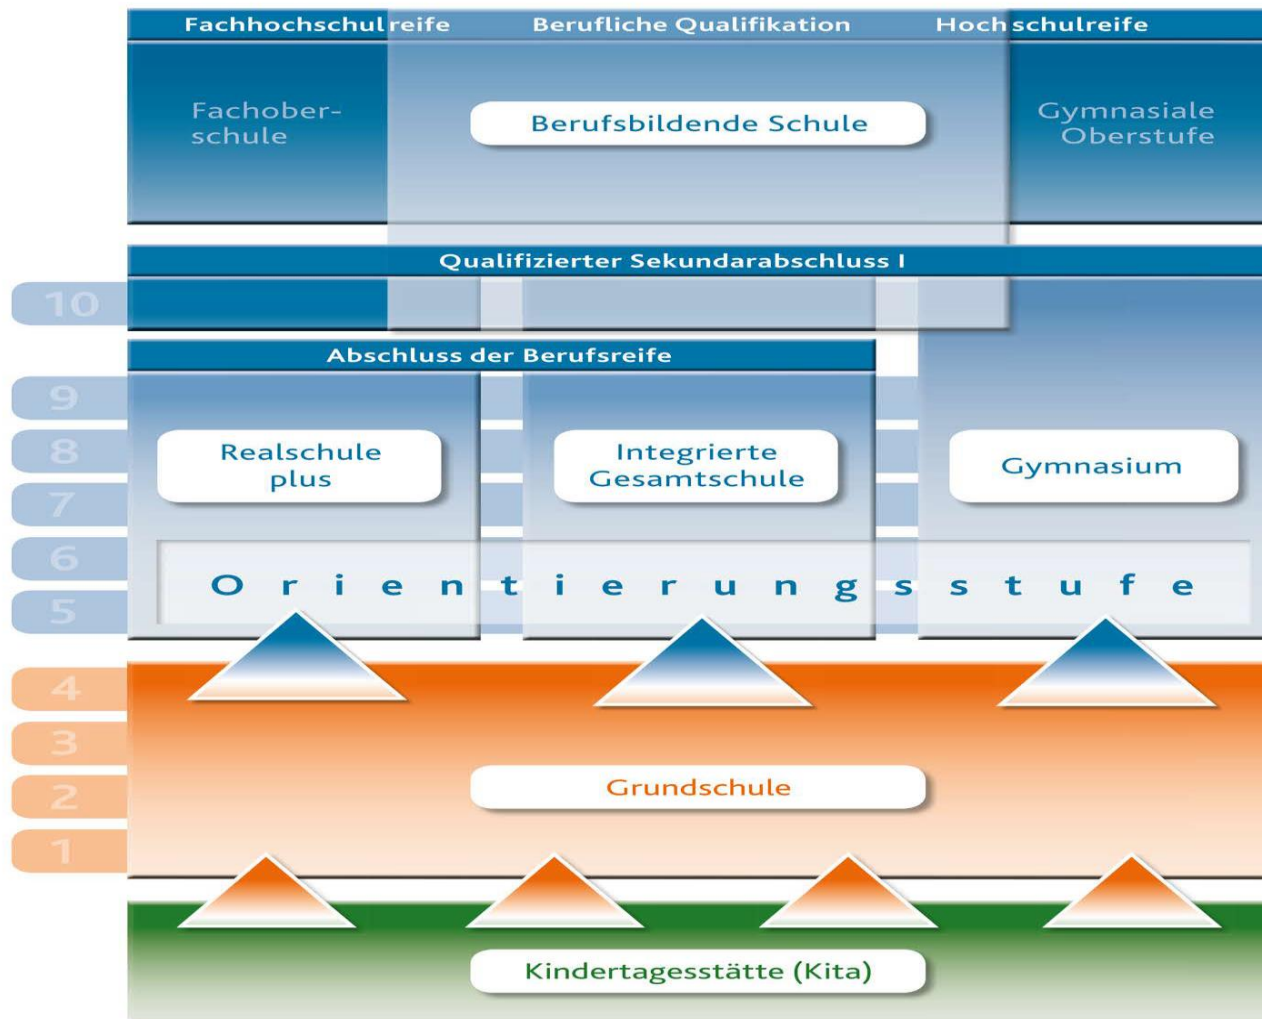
Fachhochschulreife

Berufliche Qualifikation

Hochschulreife

Fachoberschule

Berufsbildende Schule

Gymnasiale Oberstufe

Qualifizierter Sekundarabschluss I

10

Abschluss der Berufsreife

9

8

7

6

5

Realschule plus

Integrierte Gesamtschule

Gymnasium

O r i e n t i e r u n g s s t u f e

4

3

2

1

Grundschule

Kindertagesstätte (Kita)